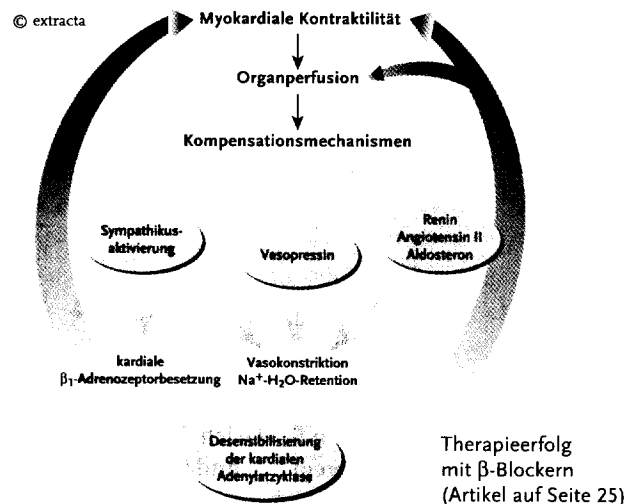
© extracta

Myokardiale Kontraktilität

Organperfusion

Kompensationsmechanismen

Sympathikus-aktivierung

Vasopressin

Renin
Angiotensin II
Aldosteron

kardiale
$\beta_1$-Adrenozeptorbesetzung

Vasokonstriktion
$Na^+$-$H_2O$-Retention

Desensibilisierung
der kardialen
Adenylatzyklase

Therapieerfolg
mit β-Blockern
(Artikel auf Seite 25)